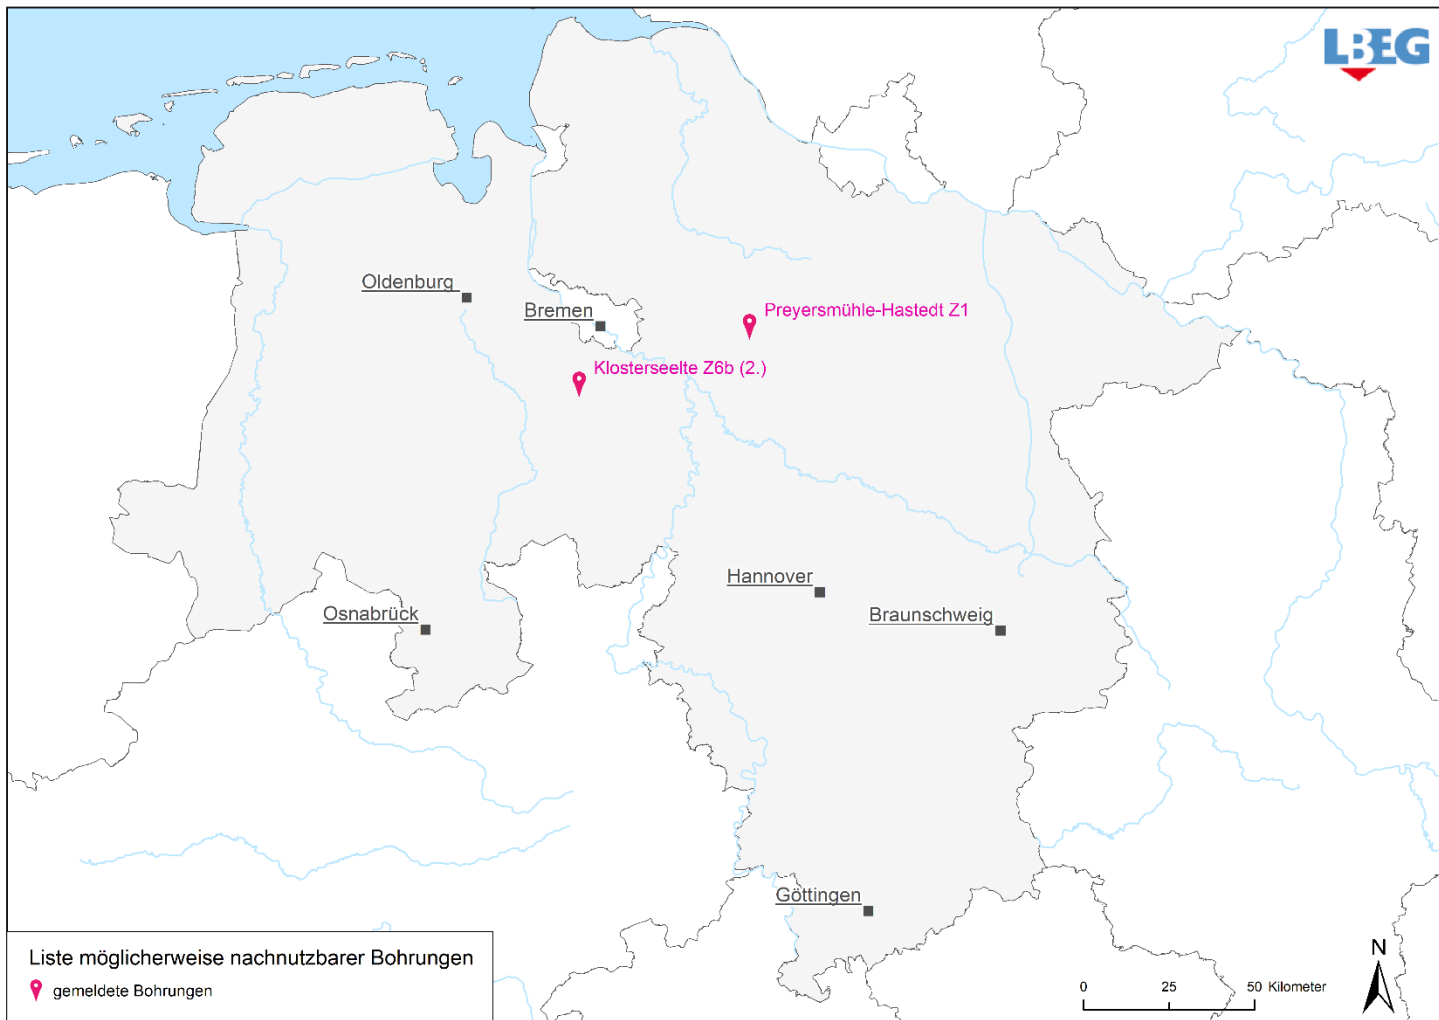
LBEG

Oldenburg

Bremen

Preyersmühle-Hastedt Z1

Klosterseelte Z6b (2.)

Hannover

Osnabrück

Braunschweig

Göttingen

Liste möglicherweise nachnutzbarer Bohrungen

gemeldete Bohrungen

0 25 50 Kilometer

N